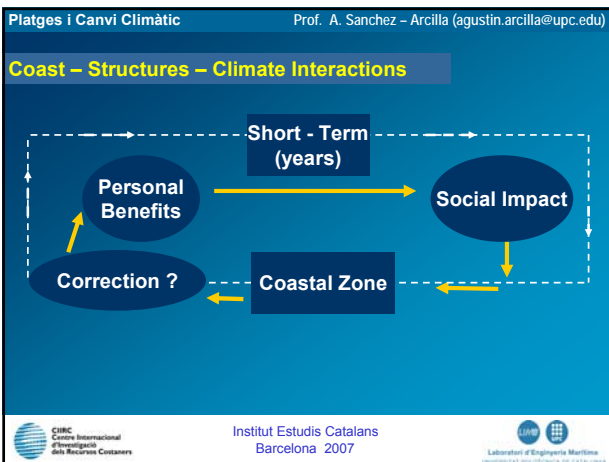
Platges i Canvi Climàtic

Prof. A. Sanchez – Arcilla (agustin.arcilla@upc.edu)

Coast – Structures – Climate Interactions

Short - Term (years)

Personal Benefits

Social Impact

Correction ?

Coastal Zone

CIIRC Centre Internacional d'Investigació dels Recursos Costaners

Institut Estudis Catalans
Barcelona 2007

Laboratori d'Enginyeria Marítima